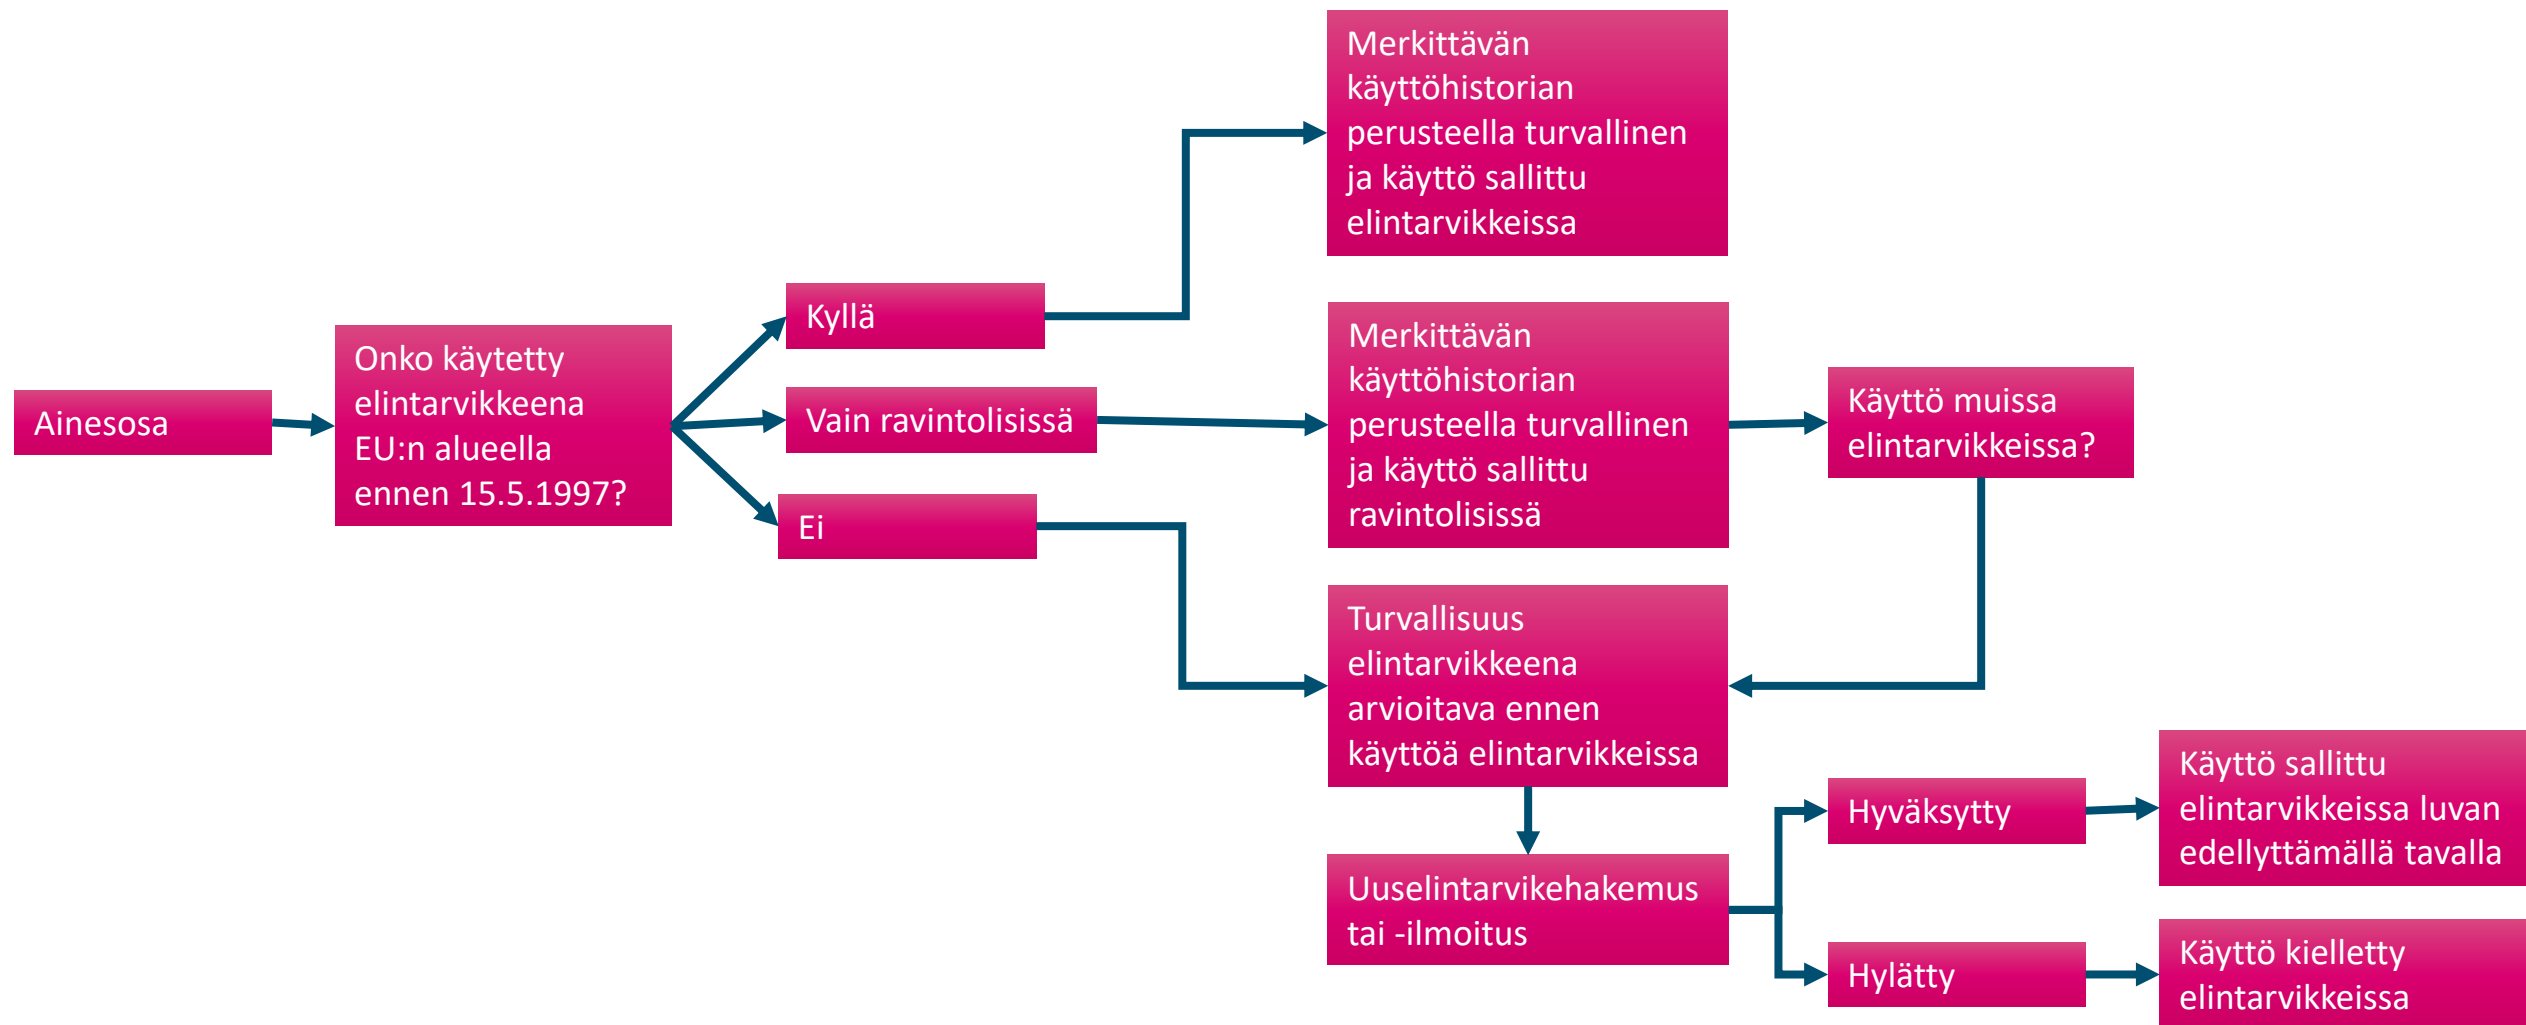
Ainesosa

Onko käytetty elintarvikkeena EU:n alueella ennen 15.5.1997?

Kyllä

Vain ravintolisissä

Ei

Merkittävän käyttöhistorian perusteella turvallinen ja käyttö sallittu elintarvikkeissa

Merkittävän käyttöhistorian perusteella turvallinen ja käyttö sallittu ravintolisissä

Käyttö muissa elintarvikkeissa?

Turvallisuus elintarvikkeena arvioitava ennen käyttöä elintarvikkeissa

Uuselintarvikehakemus tai -ilmoitus

Hyväksytty

Hylätty

Käyttö sallittu elintarvikkeissa luvan edellyttämällä tavalla

Käyttö kielletty elintarvikkeissa